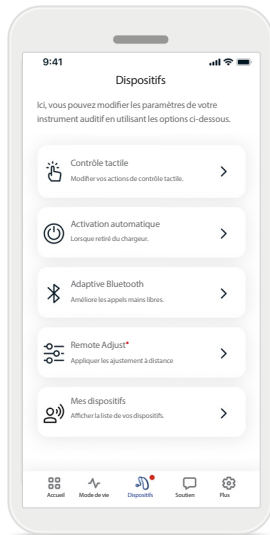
9:41

Dispositifs

Ici, vous pouvez modifier les paramètres de votre instrument auditif en utilisant les options ci-dessous.

Contrôle tactile
Modifier vos actions de contrôle tactile.

Activation automatique
Lorsque retiré du chargeur.

Adaptive Bluetooth
Améliore les appels mains libres.

Remote Adjust•
Appliquer les ajustement à distance

Mes dispositifs
Afficher la liste de vos dispositifs.

Accueil
Mode de vie
Dispositifs
Soutien
Plus